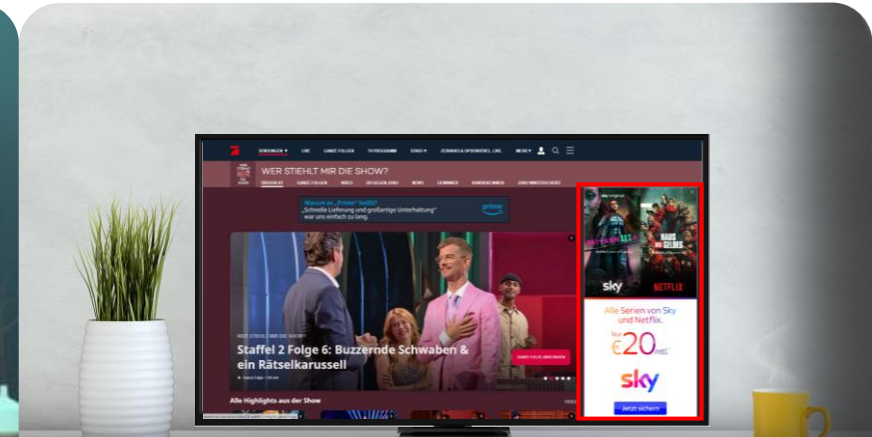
SENDUNGEN ▾ LIVE GANZE FOLGEN TV-PROGRAMM EVENTS ▾ ZENDUNGEN & GEWINNSPIEL LIVE MEHR ▾

WER STIEHLT MIR DIE SHOW?

ÜBERSICHT GANZE FOLGEN VIDEOS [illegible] NEWS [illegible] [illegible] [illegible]

Warum es „Prime" heißt? „Schnelle Lieferung und großartige Unterhaltung" war uns einfach zu lang.

prime

WER STIEHLT MIR DIE SHOW

Staffel 2 Folge 6: Buzzernde Schwaben & ein Rätselkarussell

GANZE FOLGE ANSCHAUEN

Alle Highlights aus der Show

sky NETFLIX

HAUS DES GELDES

Alle Serien von Sky und Netflix.

€20

sky

Jetzt sichern